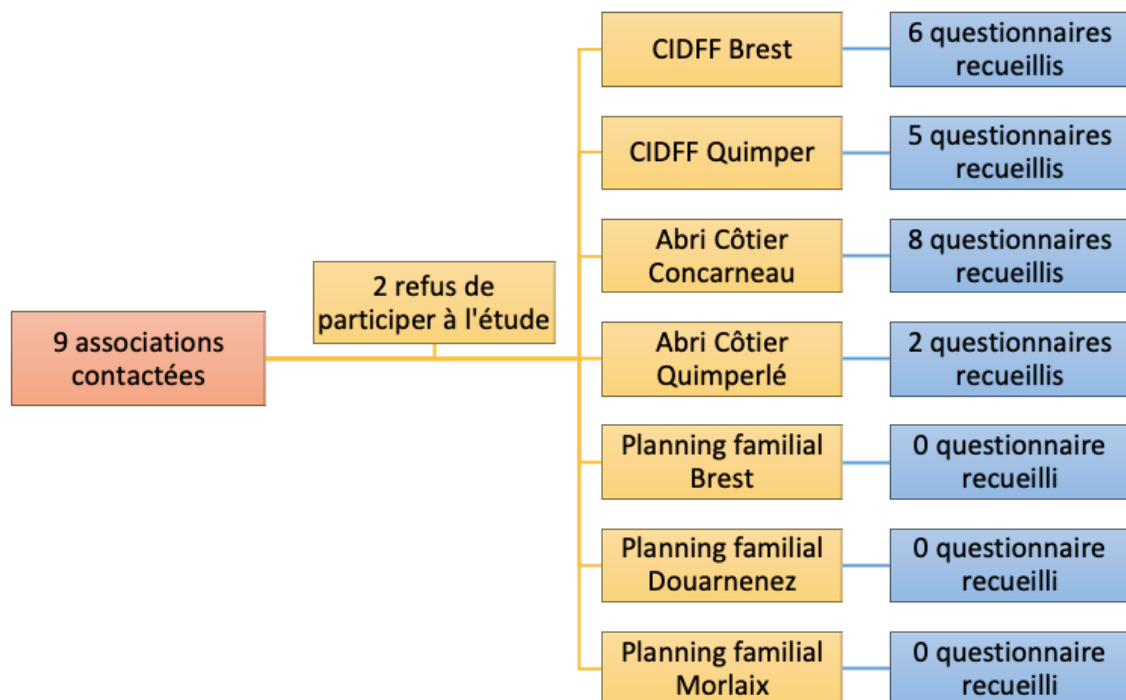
9 associations contactées

2 refus de participer à l'étude

CIDFF Brest

6 questionnaires recueillis

CIDFF Quimper

5 questionnaires recueillis

Abri Côtier Concarneau

8 questionnaires recueillis

Abri Côtier Quimperlé

2 questionnaires recueillis

Planning familial Brest

0 questionnaire recueilli

Planning familial Douarnenez

0 questionnaire recueilli

Planning familial Morlaix

0 questionnaire recueilli